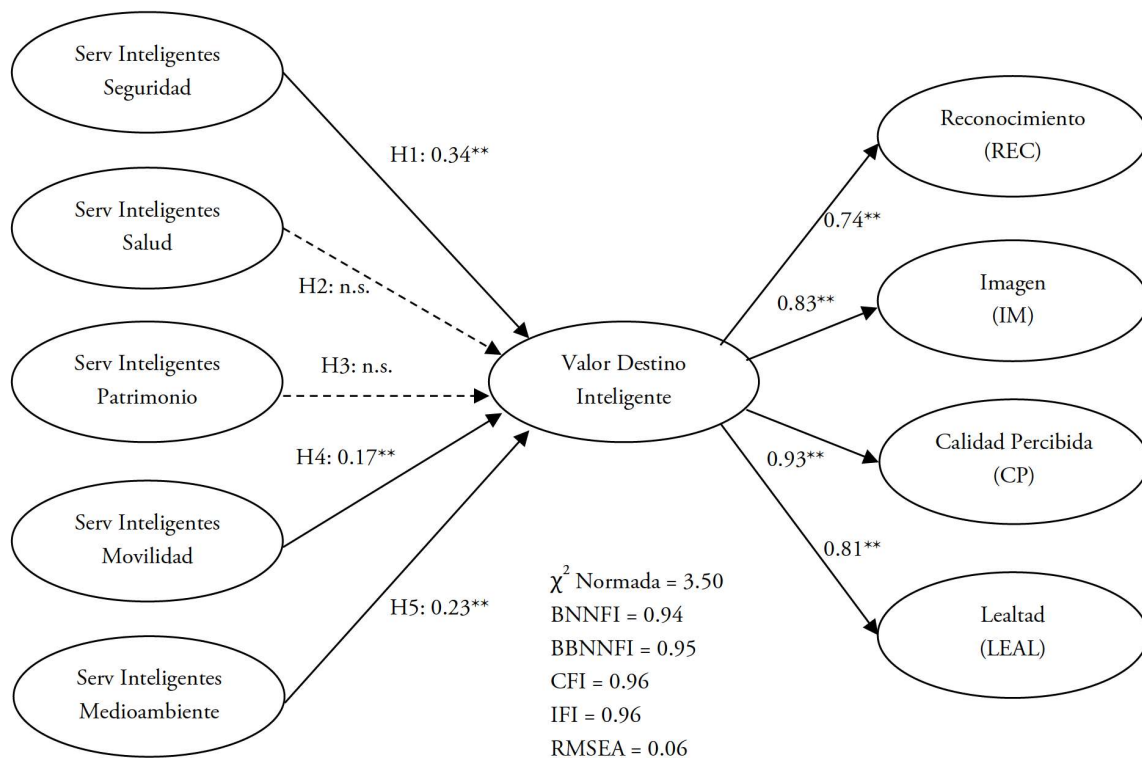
Serv Inteligentes Seguridad

H1: 0.34**

Serv Inteligentes Salud

H2: n.s.

Serv Inteligentes Patrimonio

H3: n.s.

Valor Destino Inteligente

H4: 0.17**

Serv Inteligentes Movilidad

H5: 0.23**

Serv Inteligentes Medioambiente

Reconocimiento (REC)

0.74**

Imagen (IM)

0.83**

Calidad Percibida (CP)

0.93**

0.81**

Lealtad (LEAL)

$\chi^2$ Normada = 3.50
BNNFI = 0.94
BBNNFI = 0.95
CFI = 0.96
IFI = 0.96
RMSEA = 0.06